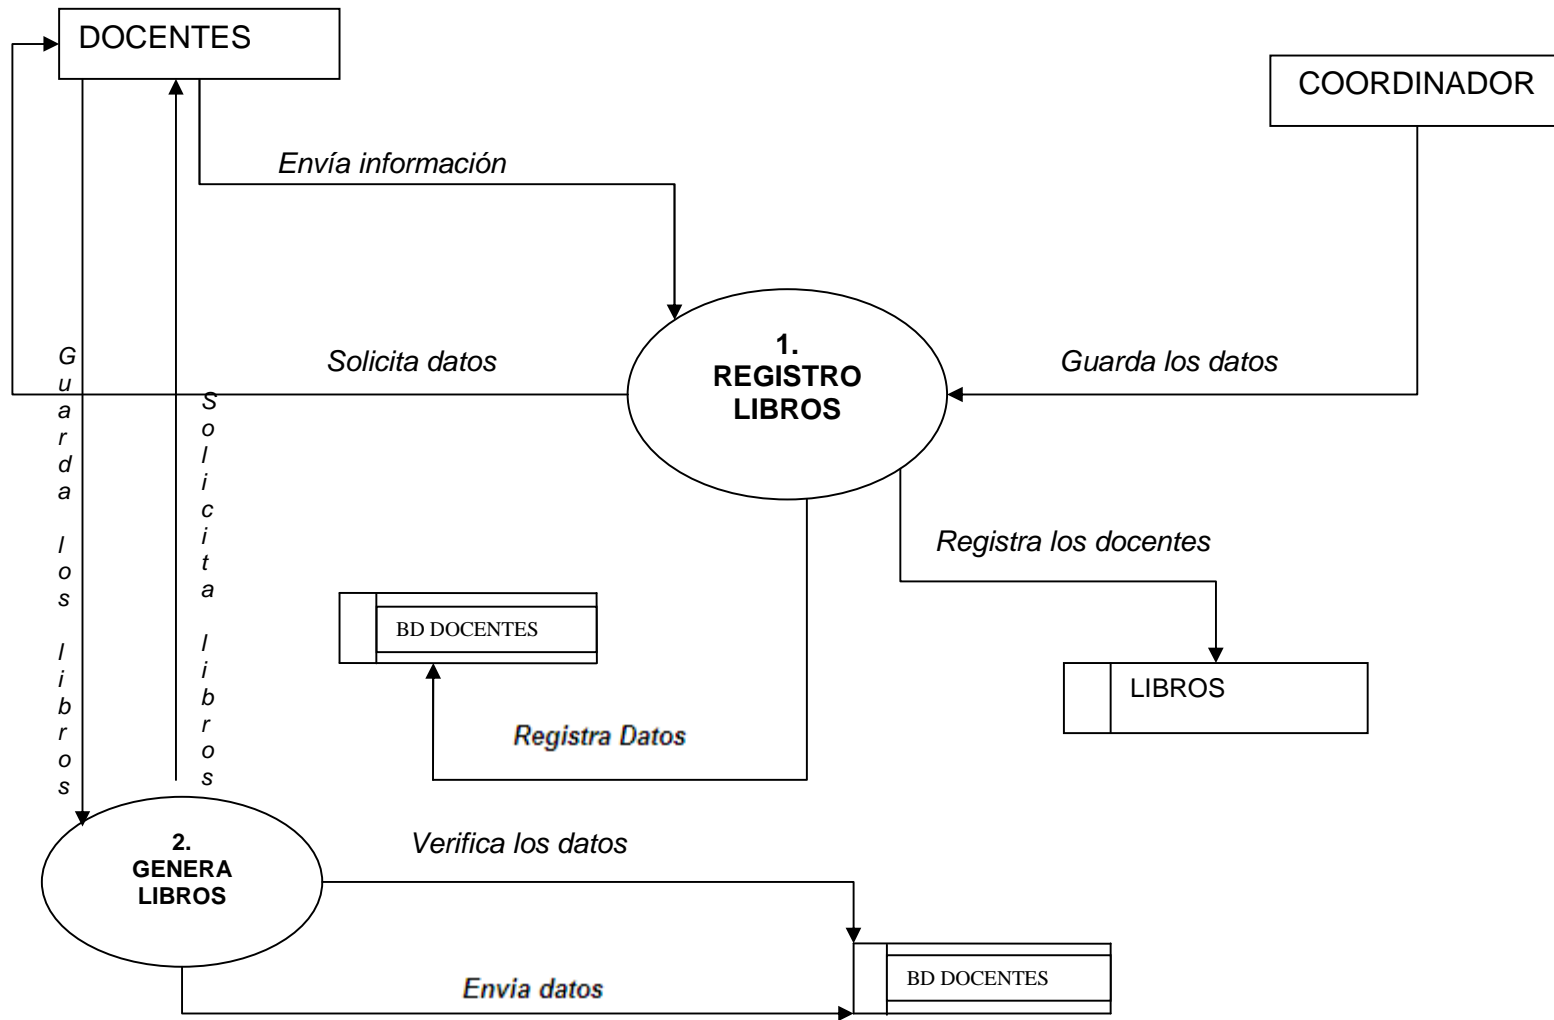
DOCENTES

COORDINADOR

Envía información

Solicita datos

1.
REGISTRO
LIBROS

Guarda los datos

Guarda los libros

Solicita libros

Registra los docentes

BD DOCENTES

LIBROS

Registra Datos

2.
GENERA
LIBROS

Verifica los datos

BD DOCENTES

Envia datos